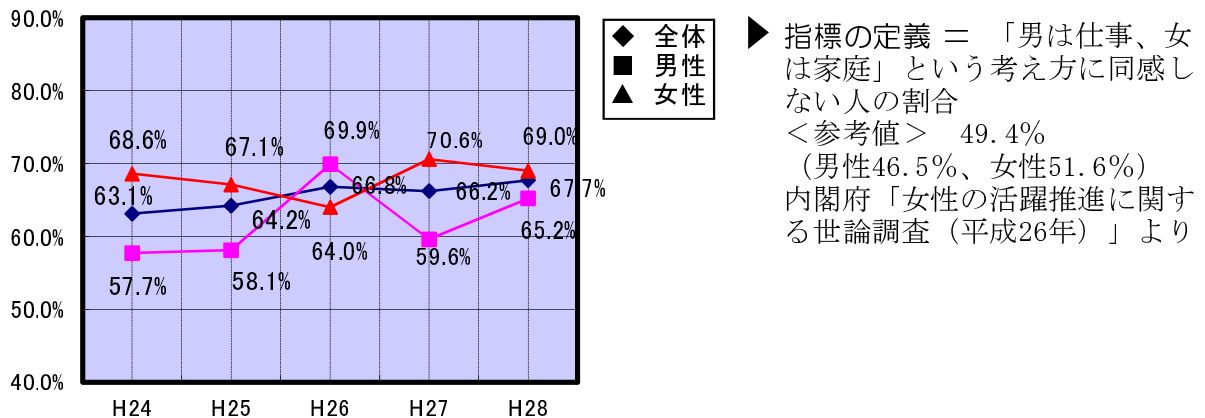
90.0%
80.0%
70.0%
60.0%
50.0%
40.0%

H24
H25
H26
H27
H28

68.6%
67.1%
69.9%
70.6%
69.0%
63.1%
66.8%
66.2%
67.7%
64.2%
64.0%
59.6%
65.2%
57.7%
58.1%

◆ 全体
■ 男性
▲ 女性

▶ 指標の定義 ＝ 「男は仕事、女は家庭」という考え方に同感しない人の割合
＜参考値＞　49.4%
（男性46.5%、女性51.6%）
内閣府「女性の活躍推進に関する世論調査（平成26年）」より